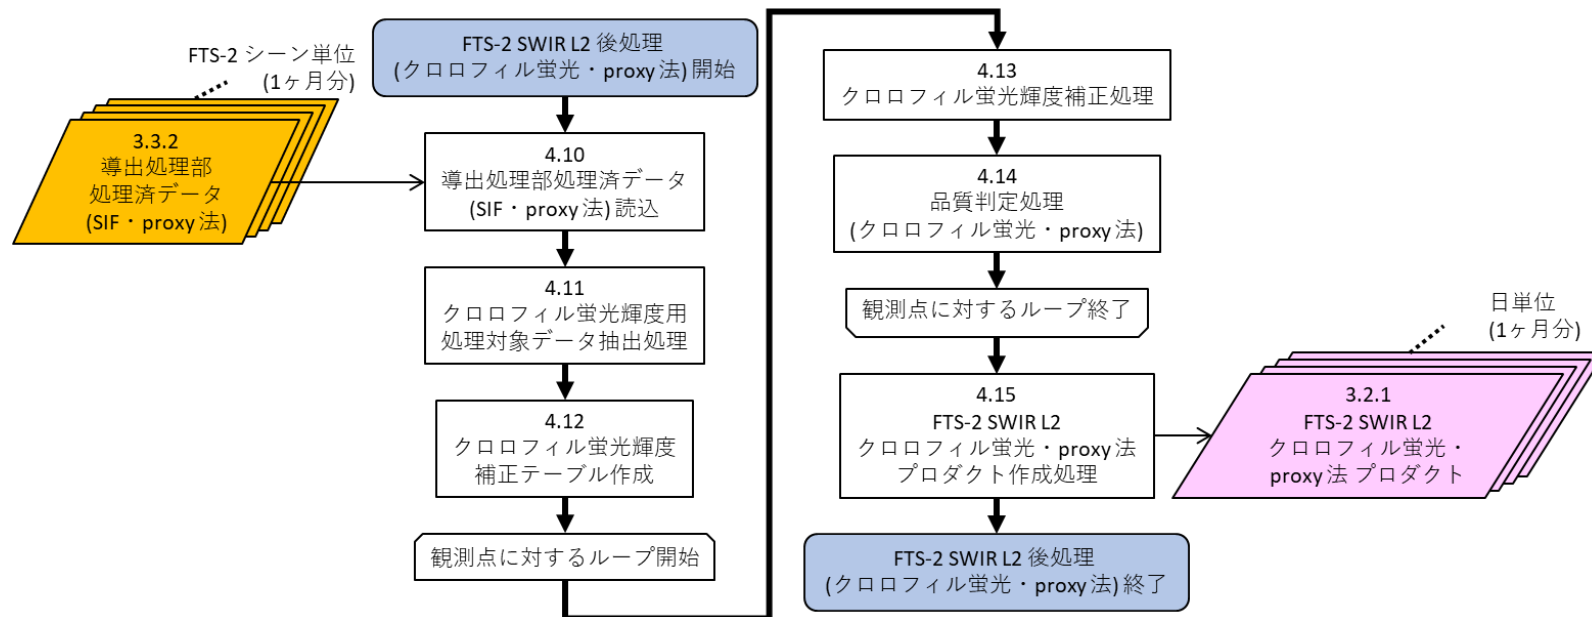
FTS-2 シーン単位
(1ヶ月分)

3.3.2
導出処理部
処理済データ
(SIF・proxy 法)

FTS-2 SWIR L2 後処理
(クロロフィル蛍光・proxy 法) 開始

4.10
導出処理部処理済データ
(SIF・proxy 法) 読込

4.11
クロロフィル蛍光輝度用
処理対象データ抽出処理

4.12
クロロフィル蛍光輝度
補正テーブル作成

観測点に対するループ開始

4.13
クロロフィル蛍光輝度補正処理

4.14
品質判定処理
(クロロフィル蛍光・proxy 法)

観測点に対するループ終了

4.15
FTS-2 SWIR L2
クロロフィル蛍光・proxy 法
プロダクト作成処理

FTS-2 SWIR L2 後処理
(クロロフィル蛍光・proxy 法) 終了

日単位
(1ヶ月分)

3.2.1
FTS-2 SWIR L2
クロロフィル蛍光・
proxy 法 プロダクト